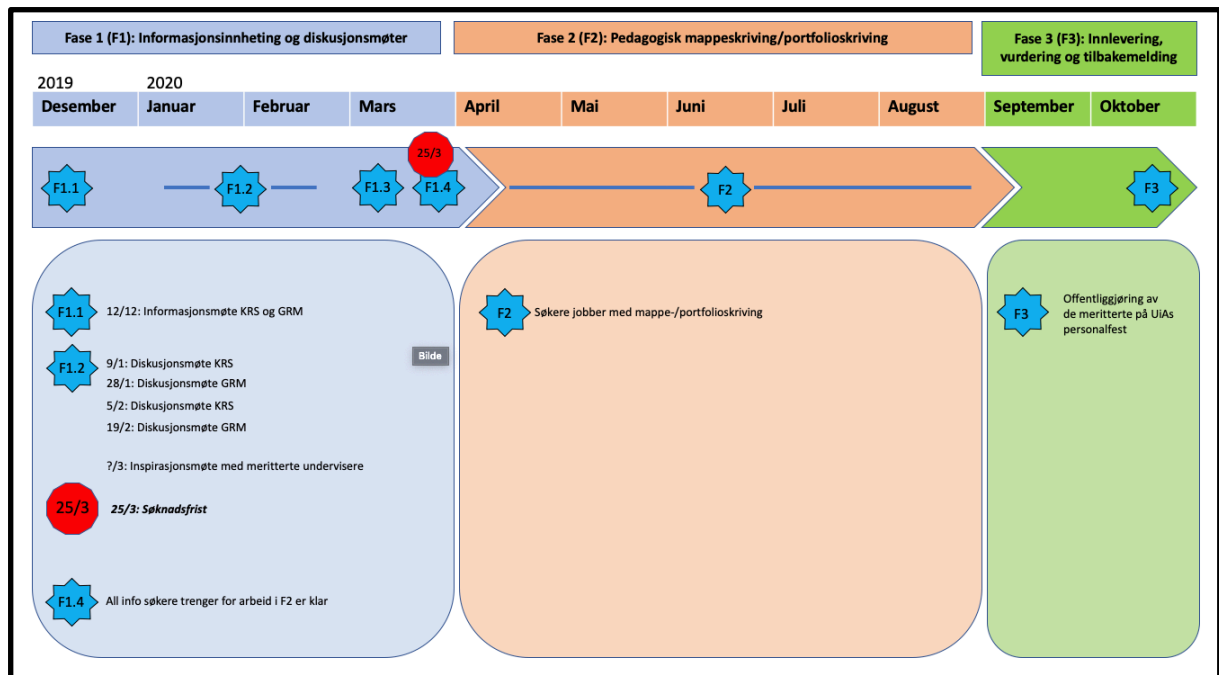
Fase 1 (F1): Informasjonsinnheting og diskusjonsmøter

Fase 2 (F2): Pedagogisk mappeskriving/portfolioskriving

Fase 3 (F3): Innlevering, vurdering og tilbakemelding

2019

2020

| Desember | Januar | Februar | Mars | April | Mai | Juni | Juli | August | September | Oktober |
|---|---|---|---|---|---|---|---|---|---|---|

F1.1

F1.2

F1.3

25/3

F1.4

F2

F3

F1.1 12/12: Informasjonsmøte KRS og GRM

F1.2 9/1: Diskusjonsmøte KRS
28/1: Diskusjonsmøte GRM
5/2: Diskusjonsmøte KRS
19/2: Diskusjonsmøte GRM

Bilde

?/3: Inspirasjonsmøte med meritterte undervisere

25/3 25/3: Søknadsfrist

F1.4 All info søkere trenger for arbeid i F2 er klar

F2 Søkere jobber med mappe-/portfolioskriving

F3 Offentliggjøring av de meritterte på UiAs personalfest